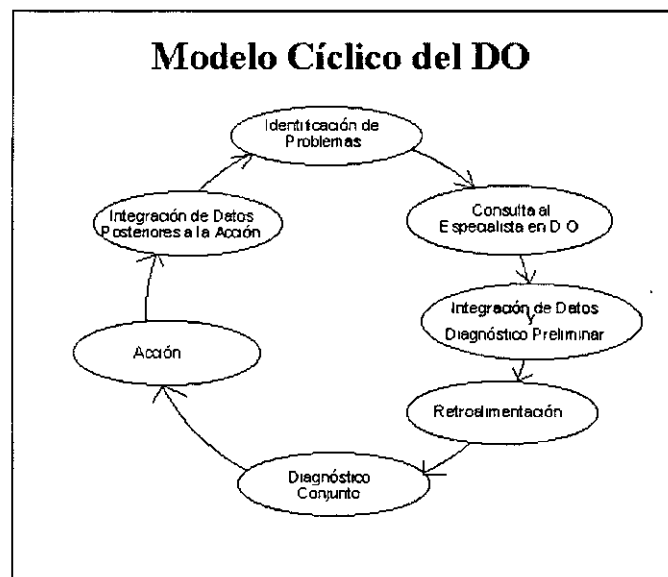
Modelo Cíclico del DO

Identificación de Problemas

Consulta al Especialista en D O

Integración de Datos y Diagnóstico Preliminar

Retroalimentación

Diagnóstico Conjunto

Acción

Integración de Datos Posteriores a la Acción